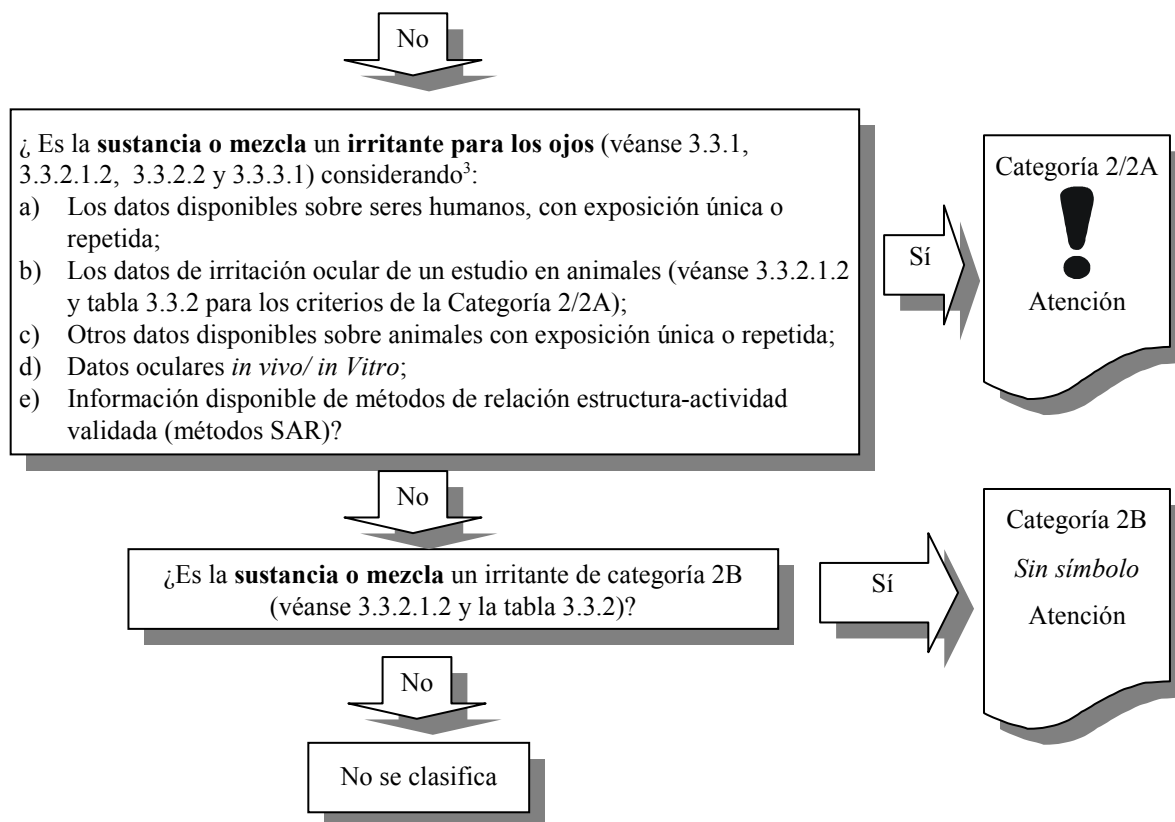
No

¿ Es la **sustancia o mezcla** un **irritante para los ojos** (véanse 3.3.1, 3.3.2.1.2, 3.3.2.2 y 3.3.3.1) considerando$^{3}$:
a) Los datos disponibles sobre seres humanos, con exposición única o repetida;
b) Los datos de irritación ocular de un estudio en animales (véanse 3.3.2.1.2 y tabla 3.3.2 para los criterios de la Categoría 2/2A);
c) Otros datos disponibles sobre animales con exposición única o repetida;
d) Datos oculares *in vivo/ in Vitro*;
e) Información disponible de métodos de relación estructura-actividad validada (métodos SAR)?

Sí

Categoría 2/2A

Atención

No

¿Es la **sustancia o mezcla** un irritante de categoría 2B (véanse 3.3.2.1.2 y la tabla 3.3.2)?

Sí

Categoría 2B
*Sin símbolo*
Atención

No

No se clasifica